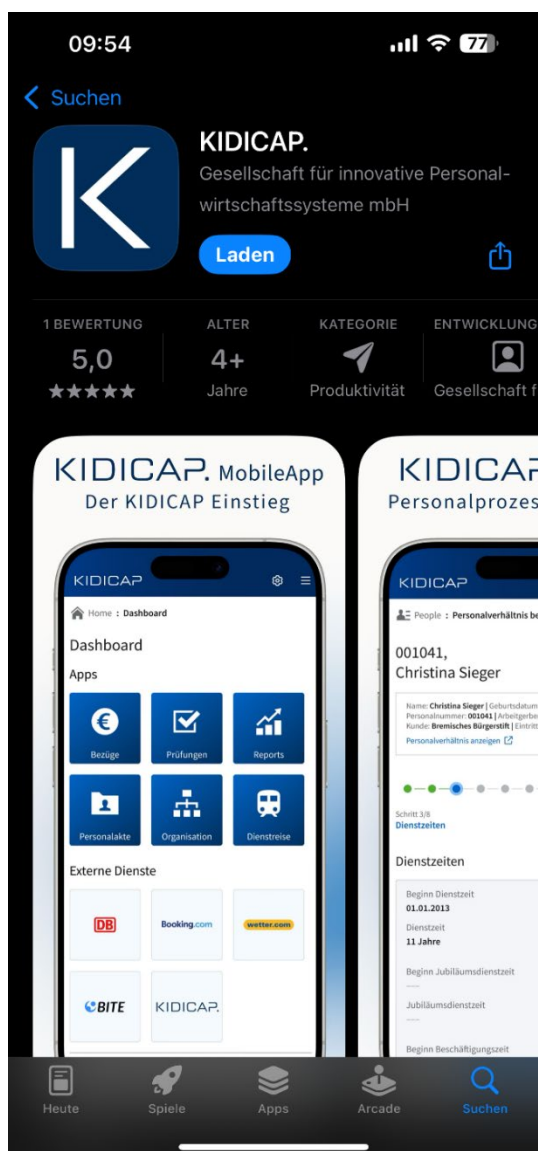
09:54

77

Suchen

KIDICAP.

Gesellschaft für innovative Personalwirtschaftssysteme mbH

Laden

1 BEWERTUNG
5,0
★★★★★

ALTER
4+
Jahre

KATEGORIE
Produktivität

ENTWICKLUNG
Gesellschaft f

KIDICAP. MobileApp
Der KIDICAP Einstieg

KIDICAP

Home : Dashboard

Dashboard

Apps

Bezüge
Prüfungen
Reports
Personalakte
Organisation
Dienstreise

Externe Dienste

DB
Booking.com
wetter.com
BITE
KIDICAP.

KIDICAP
Personalprozes

KIDICAP

People : Personalverhältnis be

001041,
Christina Sieger

Name: Christina Sieger | Geburtsdatum
Personalnummer: 001041 | Arbeitgeber
Kunde: Bremisches Bürgerstift | Eintritt
Personalverhältnis anzeigen

Schritt 3/8
Dienstzeiten

Dienstzeiten

Beginn Dienstzeit
01.01.2013

Dienstzeit
11 Jahre

Beginn Jubiläumsdienstzeit
----

Jubiläumsdienstzeit
----

Beginn Beschäftigungszeit

Heute
Spiele
Apps
Arcade
Suchen